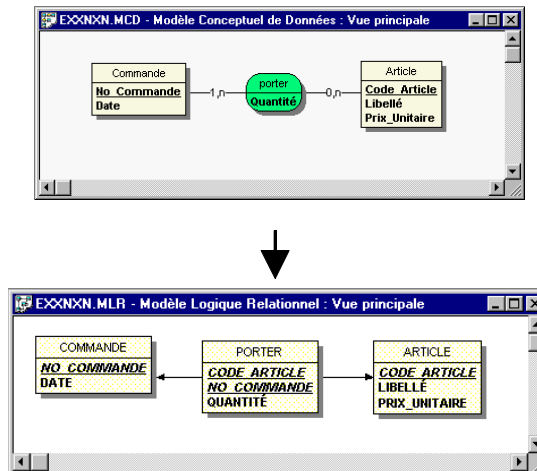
EXXNXN.MCD - Modèle Conceptuel de Données : Vue principale

Commande
No Commande
Date

1,n

porter
Quantité

0,n

Article
Code Article
Libellé
Prix_Unitaire

EXXNXN.MLR - Modèle Logique Relationnel : Vue principale

COMMANDE
NO COMMANDE
DATE

PORTER
CODE ARTICLE
NO COMMANDE
QUANTITÉ

ARTICLE
CODE ARTICLE
LIBELLÉ
PRIX_UNITAIRE